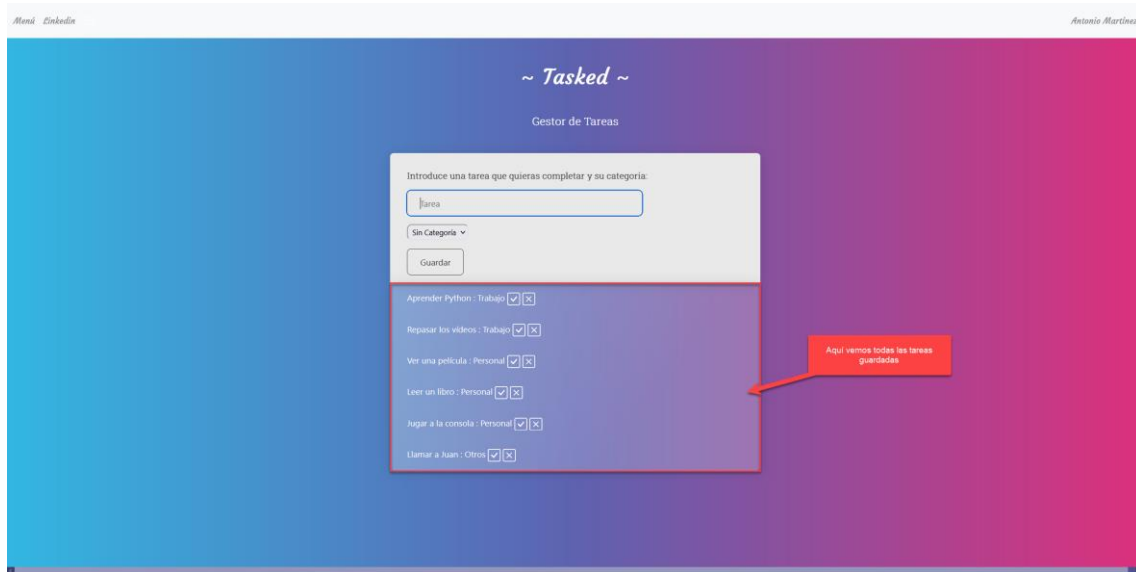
Menú Linkedin

Antonio Martinez

~ Tasked ~

Gestor de Tareas

Introduce una tarea que quieras completar y su categoria:

Tarea

Sin Categoria

Guardar

Aprender Python : Trabajo

Repasar los videos : Trabajo

Ver una pelicula : Personal

Leer un libro : Personal

Jugar a la consola : Personal

Llamar a Juan : Otros

Aquí vemos todas las tareas guardadas